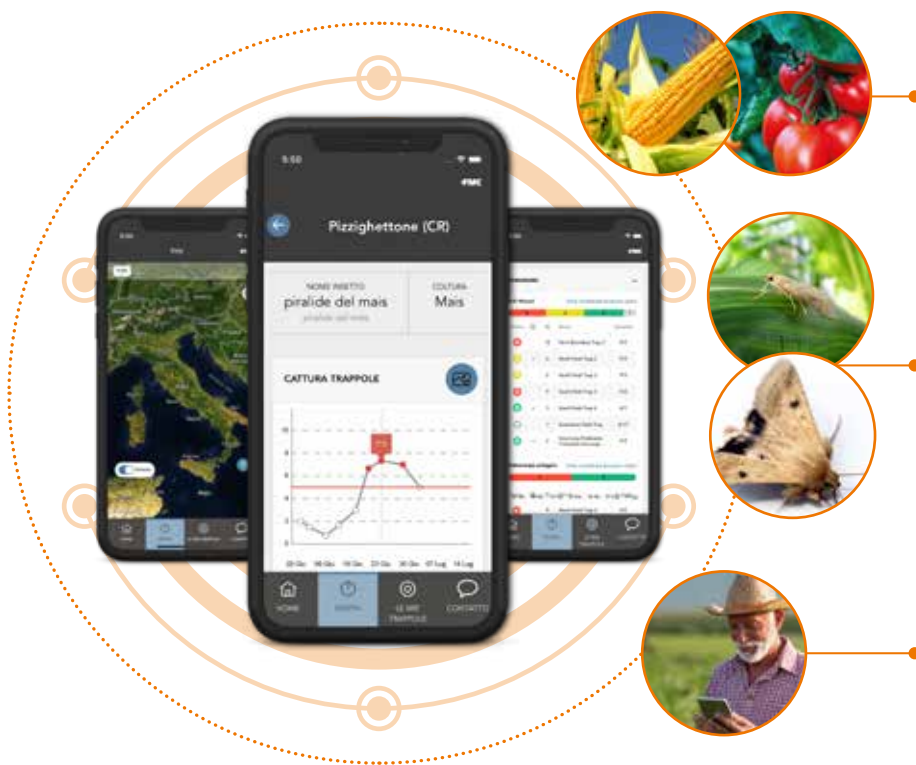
5:50

FMC

Pizzighettone (CR)

NOME INSETTO
piralide del mais
piralide del mais

COLTURA
Mais

CATTURA TRAPPOLE

10
8
6
4
2
0

22 Giu
16 Giu
23 Giu
30 Giu
07 Lug
14 Lug

HOME
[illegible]
LE MIE TRAPPOLE
CONTATTI